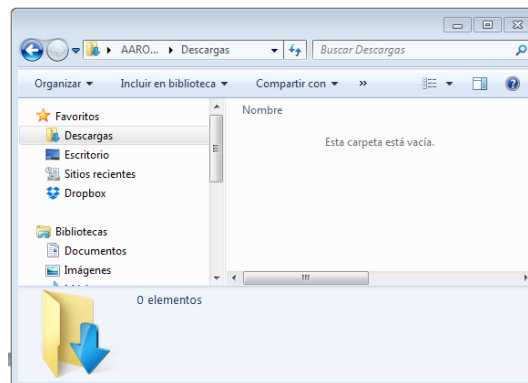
AARO... ▸ Descargas

Buscar Descargas

Organizar ▾ Incluir en biblioteca ▾ Compartir con ▾ »

Favoritos
Descargas
Escritorio
Sitios recientes
Dropbox

Bibliotecas
Documentos
Imágenes

Nombre

Esta carpeta está vacía.

0 elementos